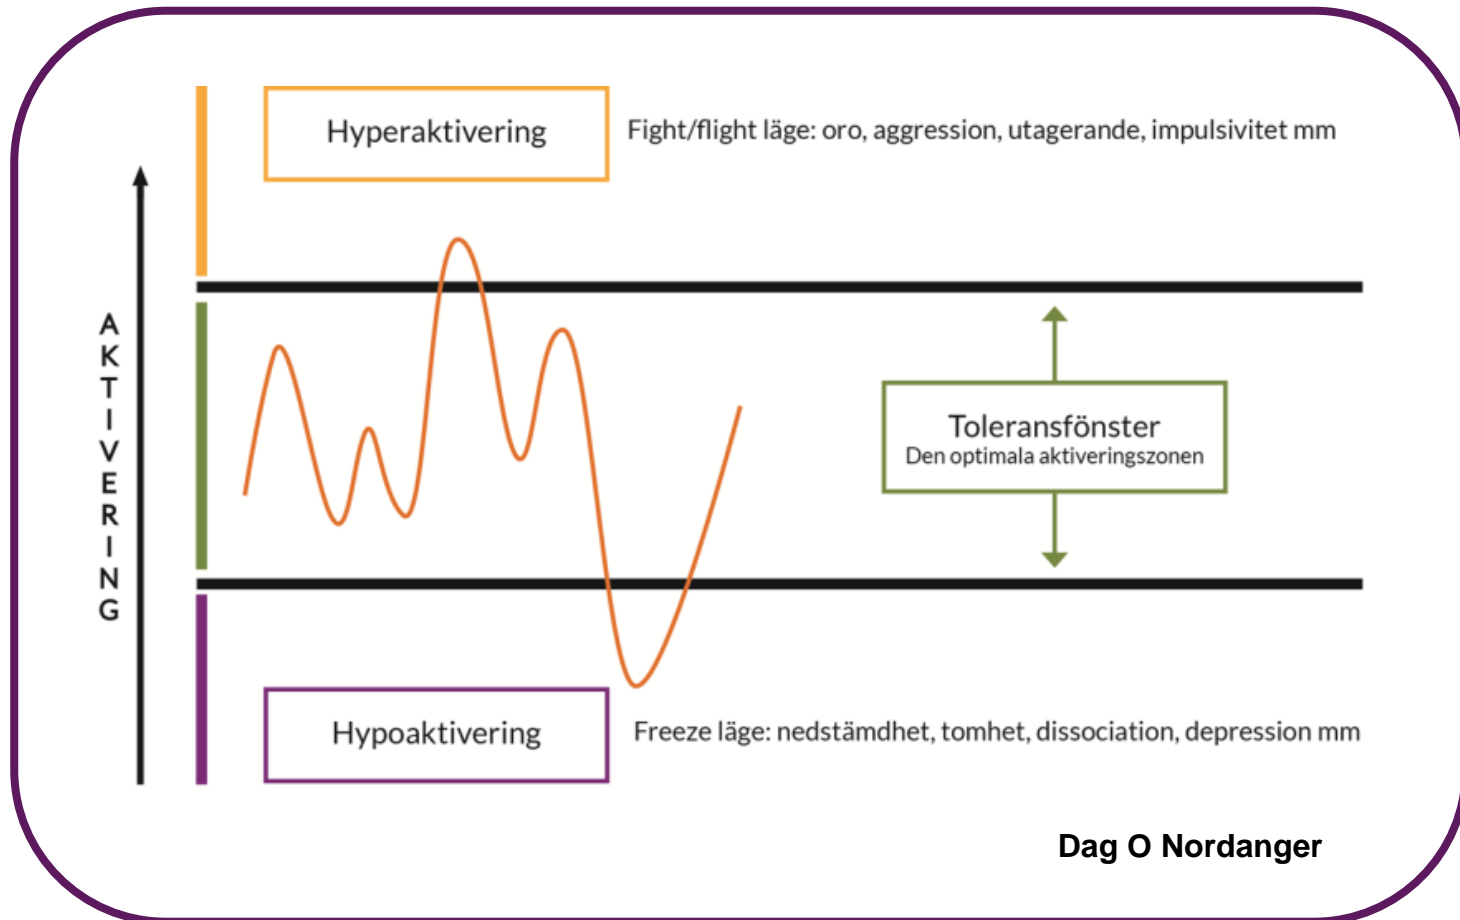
Hyperaktivering

Fight/flight läge: oro, aggression, utagerande, impulsivitet mm

AKTIVERING

Toleransfönster
Den optimala aktiveringszonen

Hypoaktivering

Freeze läge: nedstämdhet, tomhet, dissociation, depression mm

Dag O Nordanger